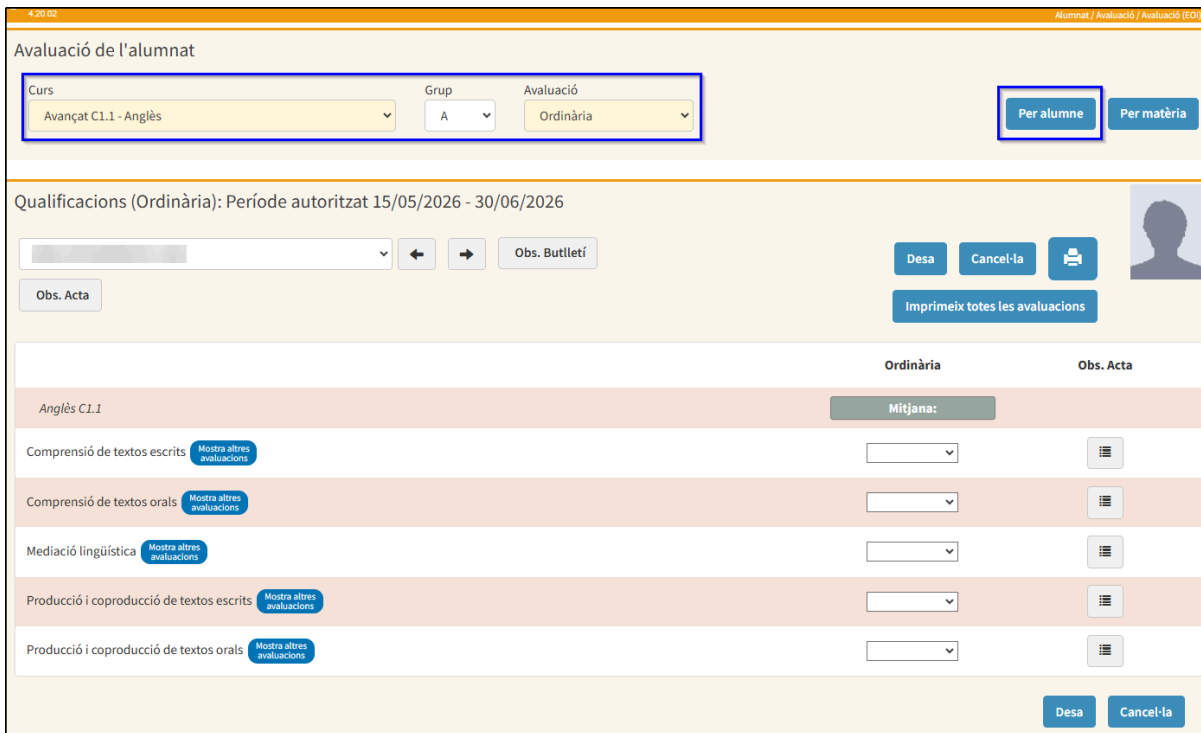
4.20.02

Alumnat / Avaluació / Avaluació (EOI)

Avaluació de l'alumnat

Curs
Avançat C1.1 - Anglès

Grup
A

Avaluació
Ordinària

Per alumne

Per matèria

Qualificacions (Ordinària): Període autoritzat 15/05/2026 - 30/06/2026

Obs. Butlletí

Obs. Acta

Desa

Cancel·la

Imprimeix totes les avaluacions

| | Ordinària | Obs. Acta |
|---|---|---|
| Anglès C1.1 | Mitjana: | |
| Comprensió de textos escrits Mostra altres avaluacions | | |
| Comprensió de textos orals Mostra altres avaluacions | | |
| Mediació lingüística Mostra altres avaluacions | | |
| Producció i coproducció de textos escrits Mostra altres avaluacions | | |
| Producció i coproducció de textos orals Mostra altres avaluacions | | |

Desa

Cancel·la